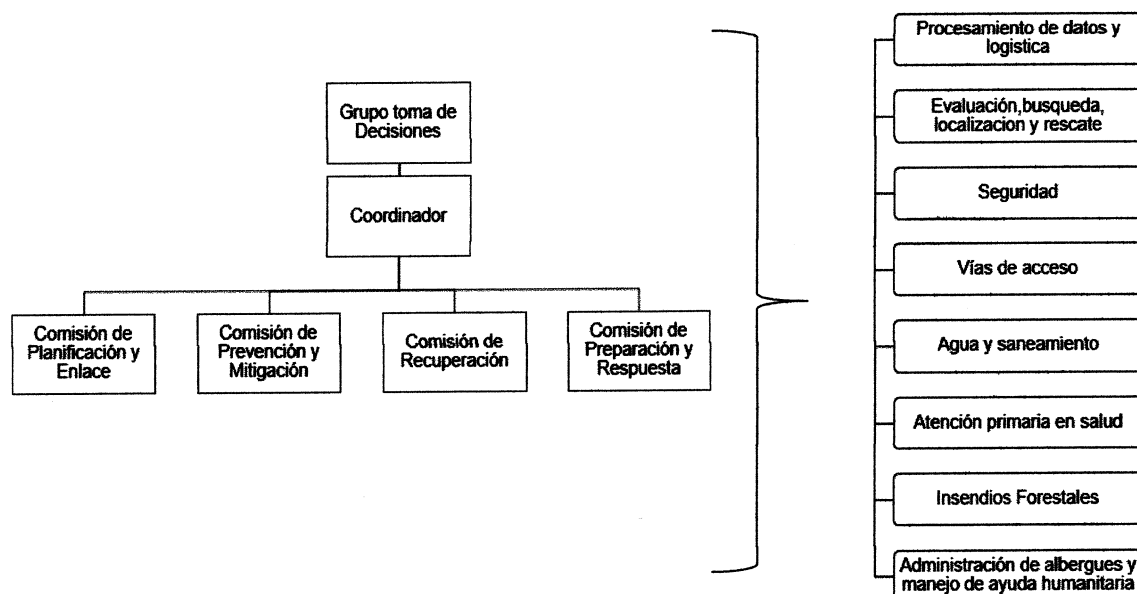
Grupo toma de Decisiones

Coordinador

Comisión de Planificación y Enlace

Comisión de Prevención y Mitigación

Comisión de Recuperación

Comisión de Preparación y Respuesta

Procesamiento de datos y logistica

Evaluación,busqueda, localizacion y rescate

Seguridad

Vías de acceso

Agua y saneamiento

Atención primaria en salud

Insendios Forestales

Administración de albergues y manejo de ayuda humanitaria